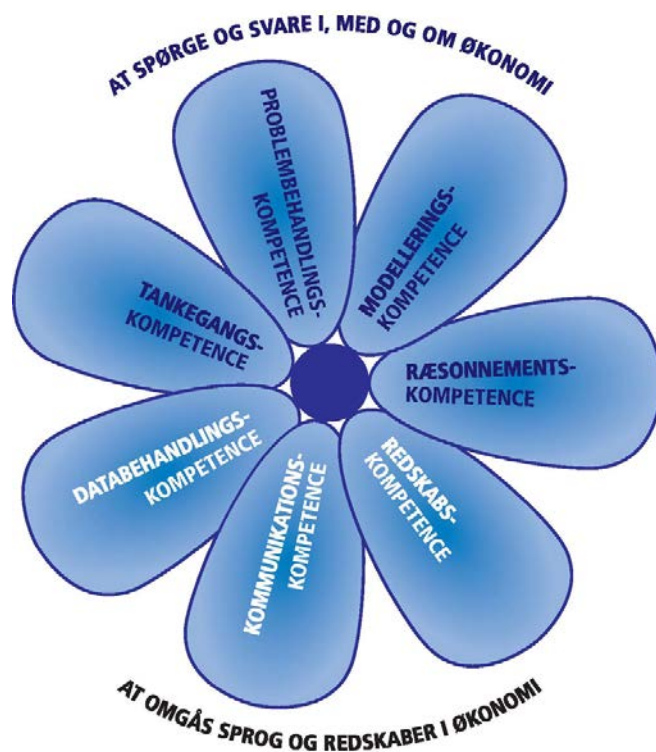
AT SPØRGE OG SVARE I, MED OG OM ØKONOMI

PROBLEMBEHANDLINGSKOMPETENCE

MODELLERINGSKOMPETENCE

TANKEGANGSKOMPETENCE

RÆSONNEMENTSKOMPETENCE

DATABEHANDLINGSKOMPETENCE

KOMMUNIKATIONSKOMPETENCE

REDSKABSKOMPETENCE

AT OMGÅS SPROG OG REDSKABER I ØKONOMI